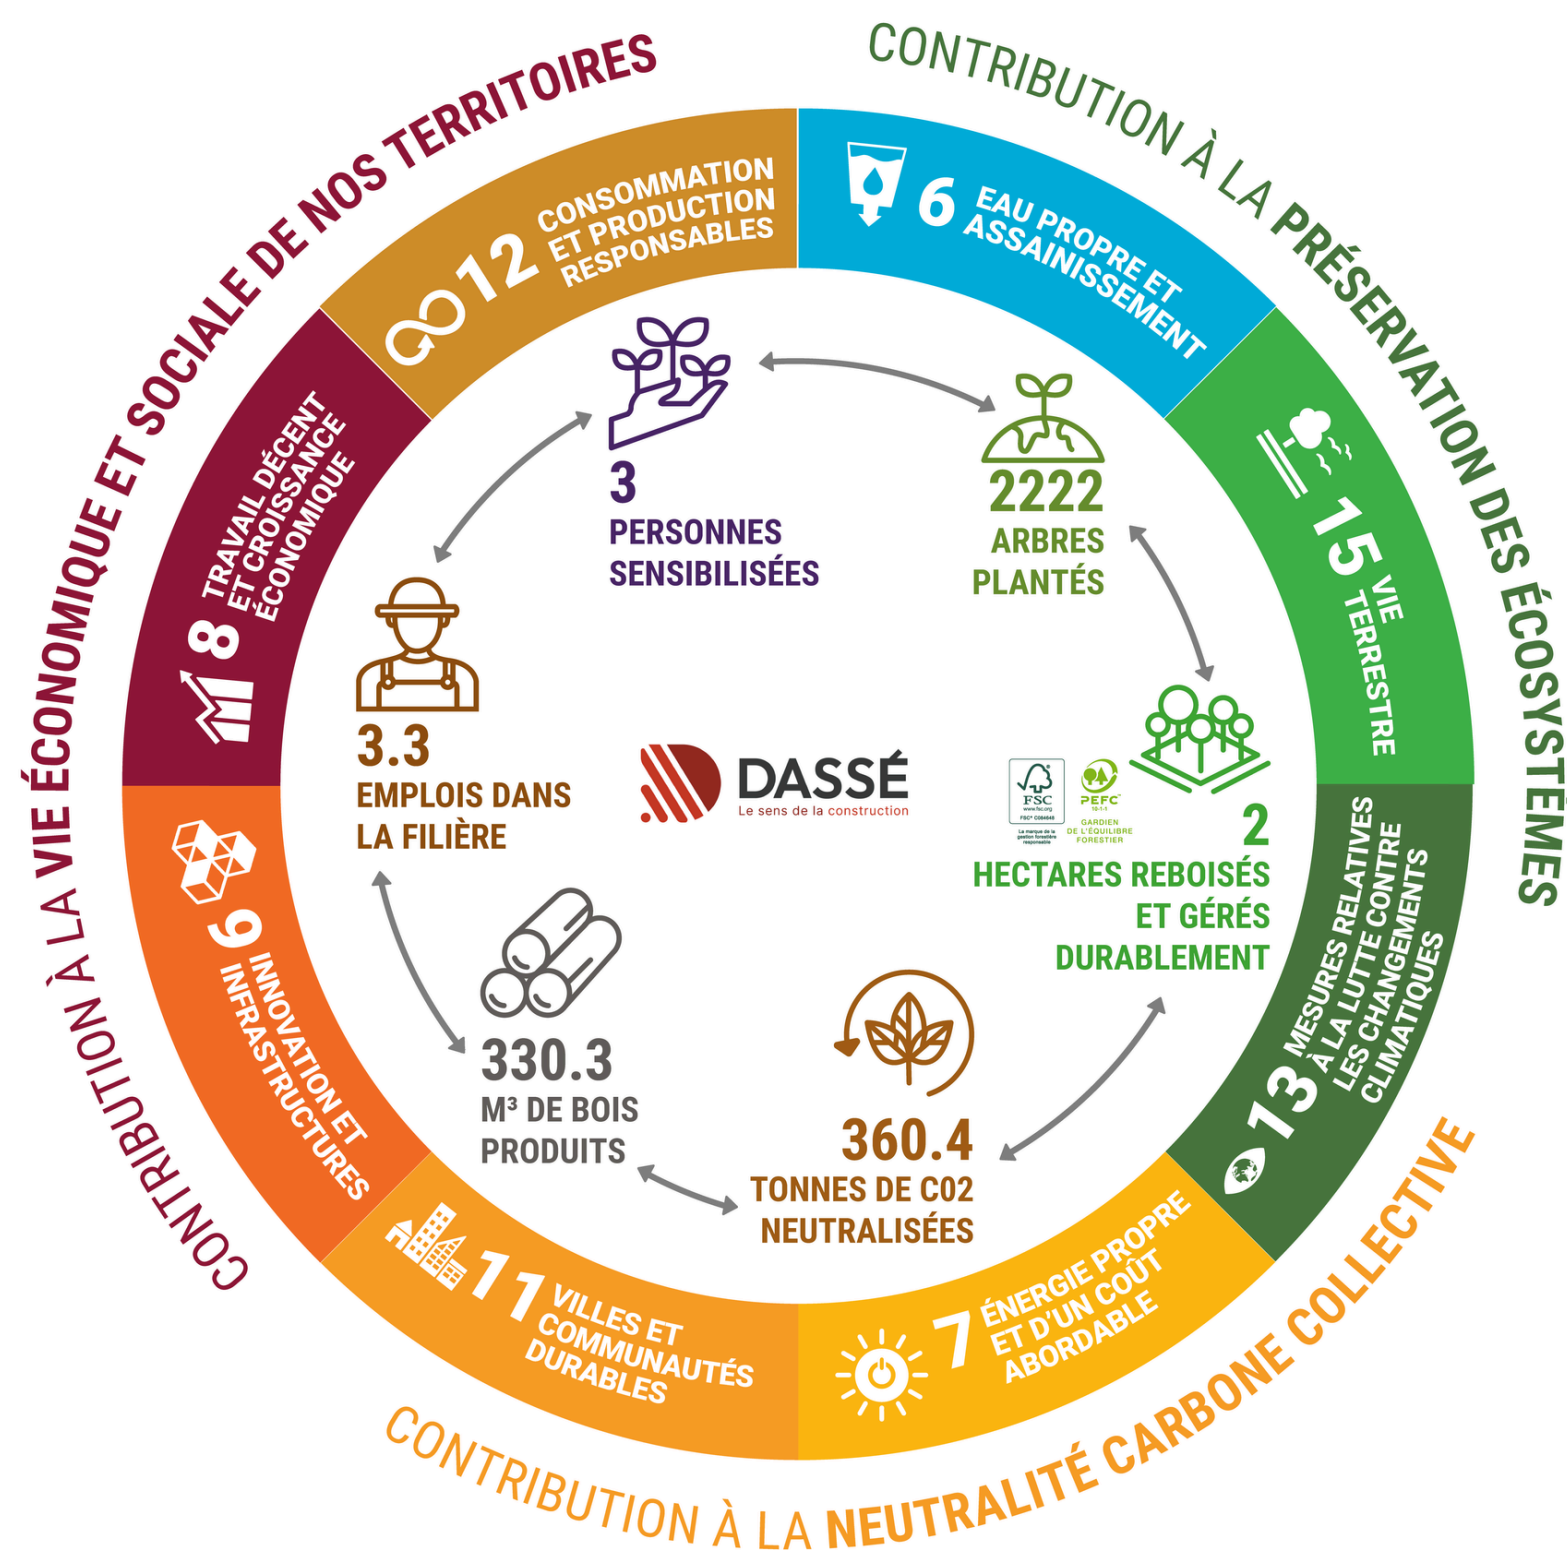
CONTRIBUTION À LA VIE ÉCONOMIQUE ET SOCIALE DE NOS TERRITOIRES

CONTRIBUTION À LA PRÉSERVATION DES ÉCOSYSTÈMES

CONTRIBUTION À LA NEUTRALITÉ CARBONE COLLECTIVE

12 CONSOMMATION ET PRODUCTION RESPONSABLES

6 EAU PROPRE ET ASSAINISSEMENT

15 VIE TERRESTRE

13 MESURES RELATIVES À LA LUTTE CONTRE LES CHANGEMENTS CLIMATIQUES

7 ÉNERGIE PROPRE ET D'UN COÛT ABORDABLE

11 VILLES ET COMMUNAUTÉS DURABLES

9 INNOVATION ET INFRASTRUCTURES

8 TRAVAIL DÉCENT ET CROISSANCE ÉCONOMIQUE

3
PERSONNES SENSIBILISÉES

2222
ARBRES PLANTÉS

2
HECTARES REBOISÉS ET GÉRÉS DURABLEMENT

FSC www.fsc.org FSC® C084645 La marque de la gestion forestière responsable

PEFC 10-1-1 GARDIEN DE L'ÉQUILIBRE FORESTIER

360.4
TONNES DE C02 NEUTRALISÉES

330.3
M³ DE BOIS PRODUITS

3.3
EMPLOIS DANS LA FILIÈRE

DASSÉ
Le sens de la construction